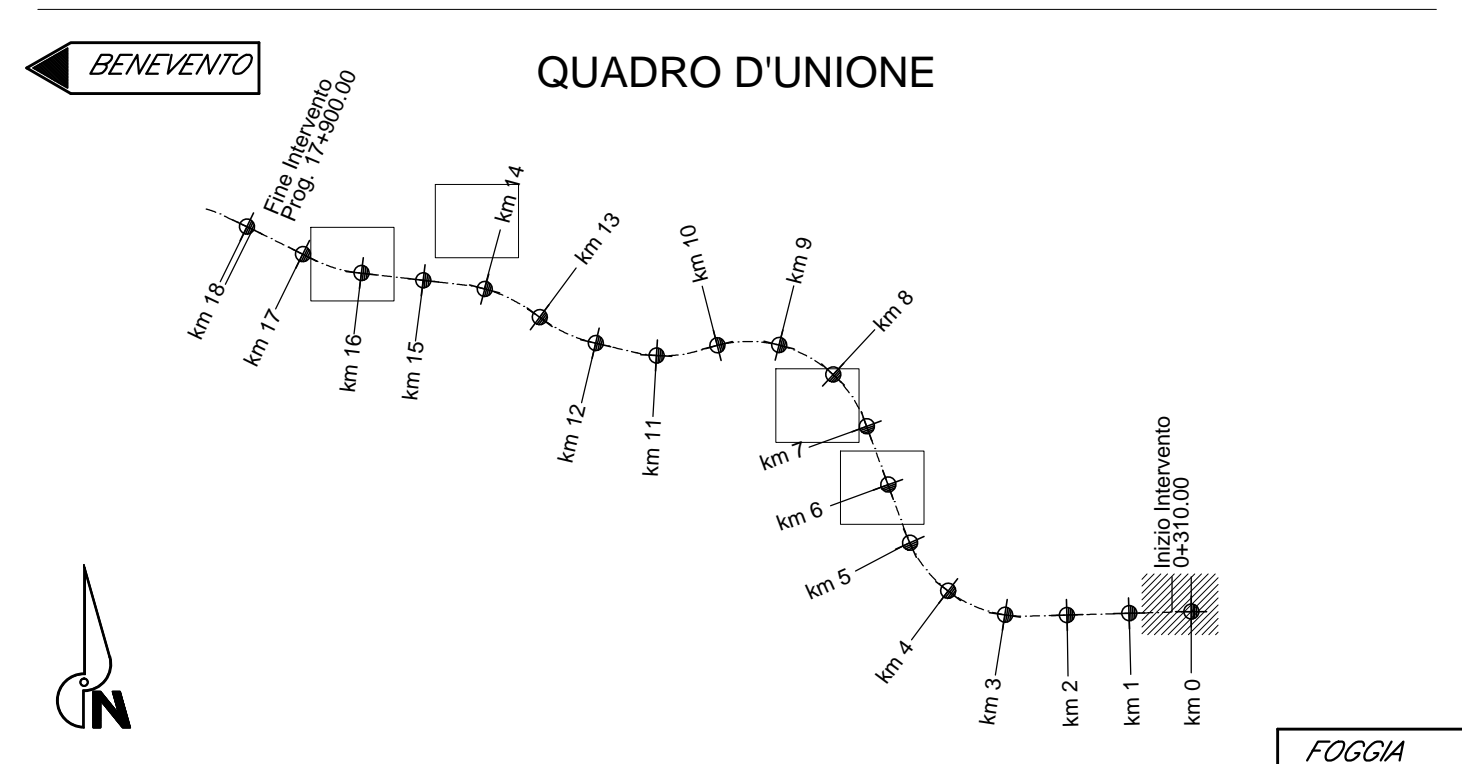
BENEVENTO

QUADRO D'UNIONE

Fine Intervento
Prog. 17+900.00

km 18
km 17
km 16
km 15
km 14
km 13
km 12
km 11
km 10
km 9
km 8
km 7
km 6
km 5
km 4
km 3
km 2
km 1
km 0

Inizio Intervento
0+310.00

N

FOGGIA